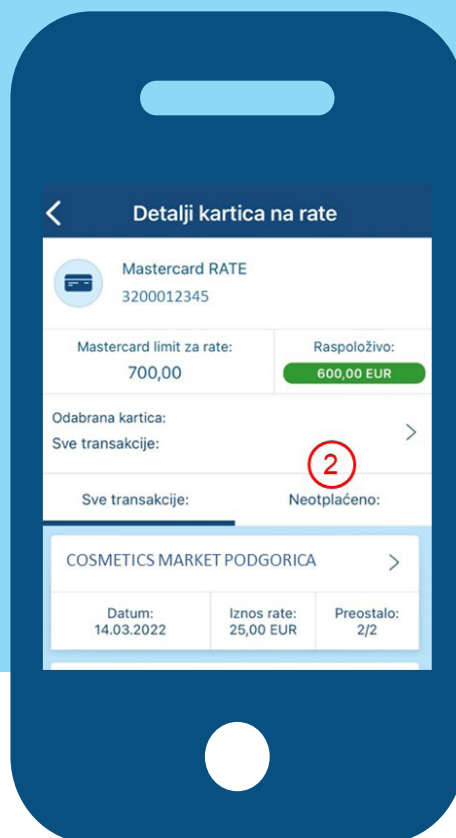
Detalji kartica na rate

Mastercard RATE
3200012345

Mastercard limit za rate:
700,00

Raspoloživo:
600,00 EUR

Odabrana kartica:
Sve transakcije:

2

Sve transakcije:

Neotplaćeno:

COSMETICS MARKET PODGORICA

Datum:
14.03.2022

Iznos rate:
25,00 EUR

Preostalo:
2/2